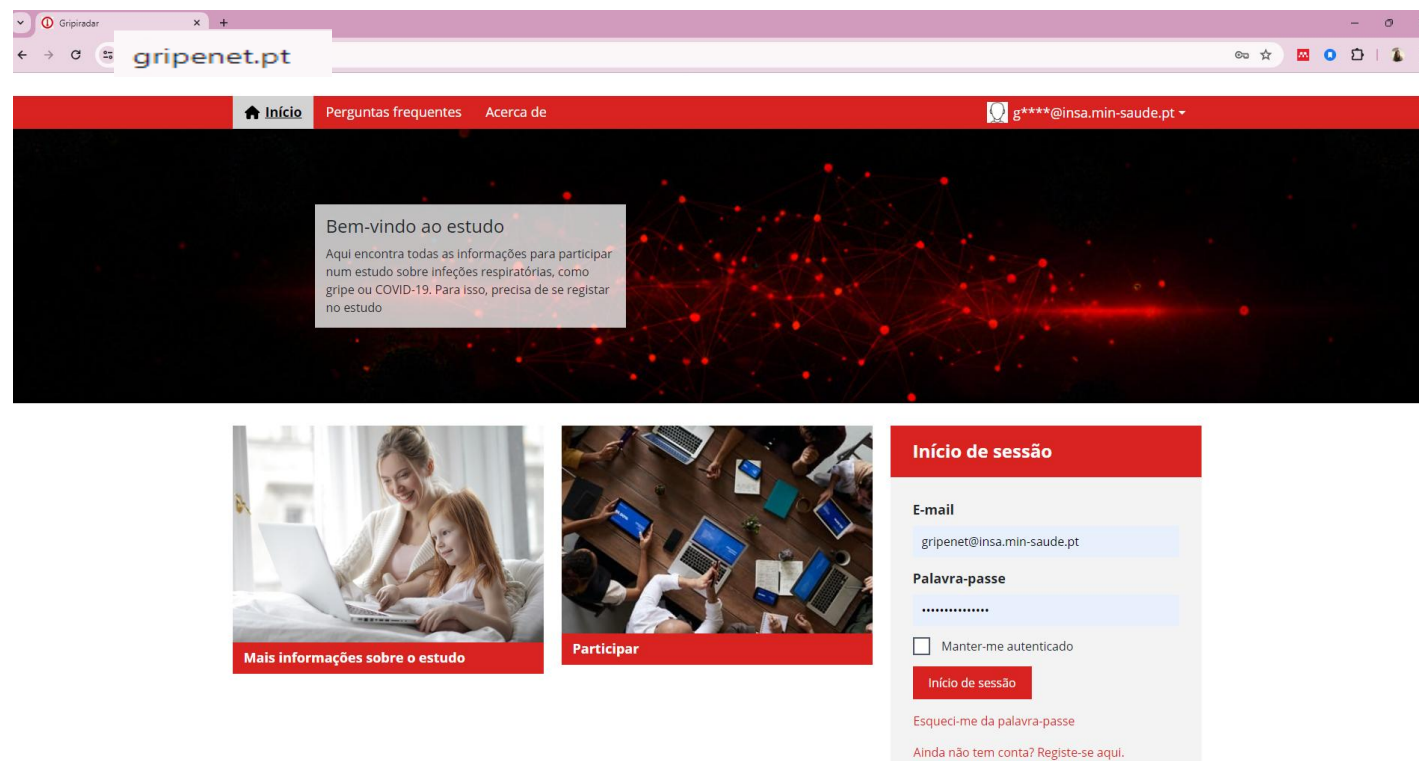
Gripiradar
gripenet.pt

Início Perguntas frequentes Acerca de
g****@insa.min-saude.pt

Bem-vindo ao estudo
Aqui encontra todas as informações para participar num estudo sobre infeções respiratórias, como gripe ou COVID-19. Para isso, precisa de se registar no estudo

Mais informações sobre o estudo

Participar

Início de sessão
E-mail
gripenet@insa.min-saude.pt
Palavra-passe
••••••••••••••••
Manter-me autenticado
Início de sessão
Esqueci-me da palavra-passe
Ainda não tem conta? Registe-se aqui.